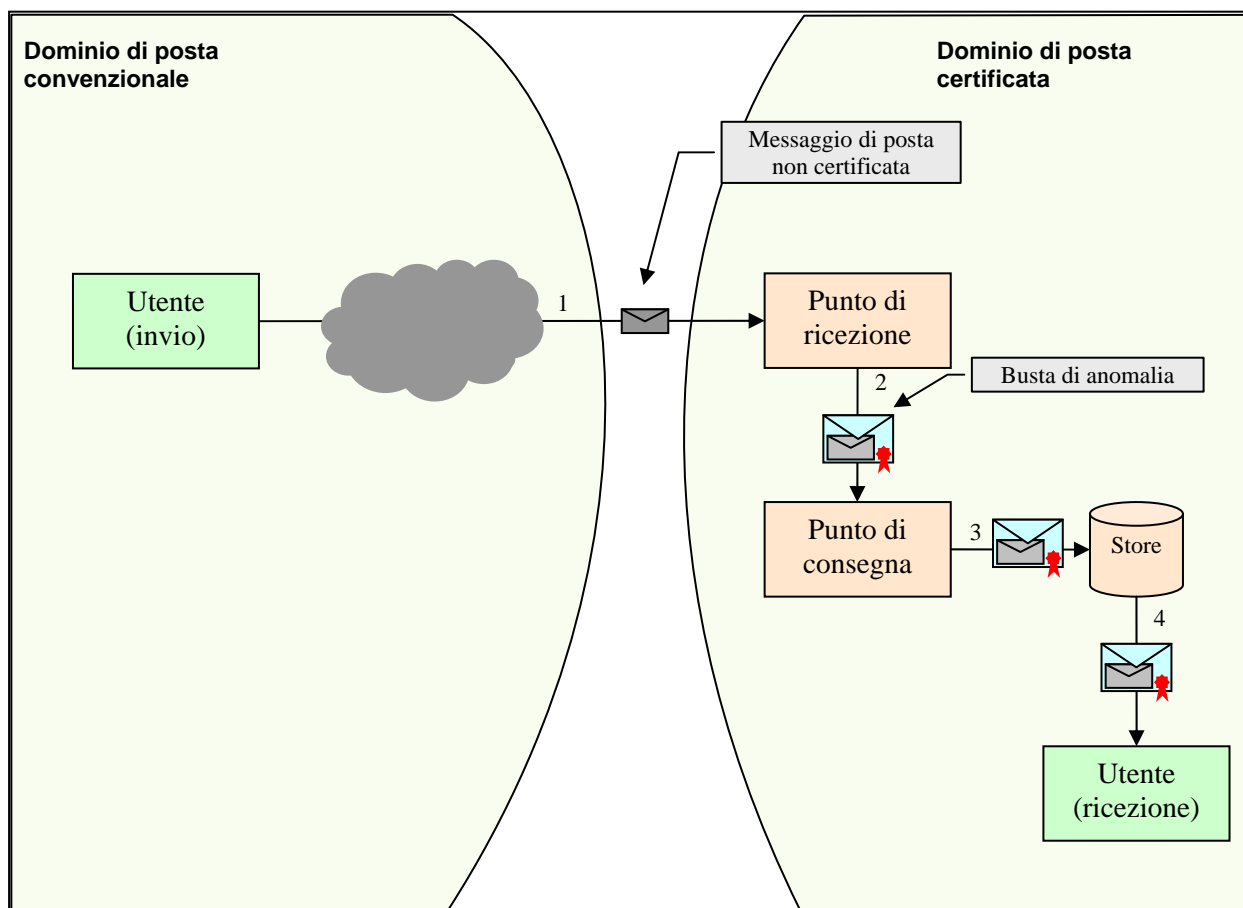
Dominio di posta convenzionale

Dominio di posta certificata

Messaggio di posta non certificata

Utente (invio)

1

Punto di ricezione

2

Busta di anomalia

Punto di consegna

3

Store

4

Utente (ricezione)